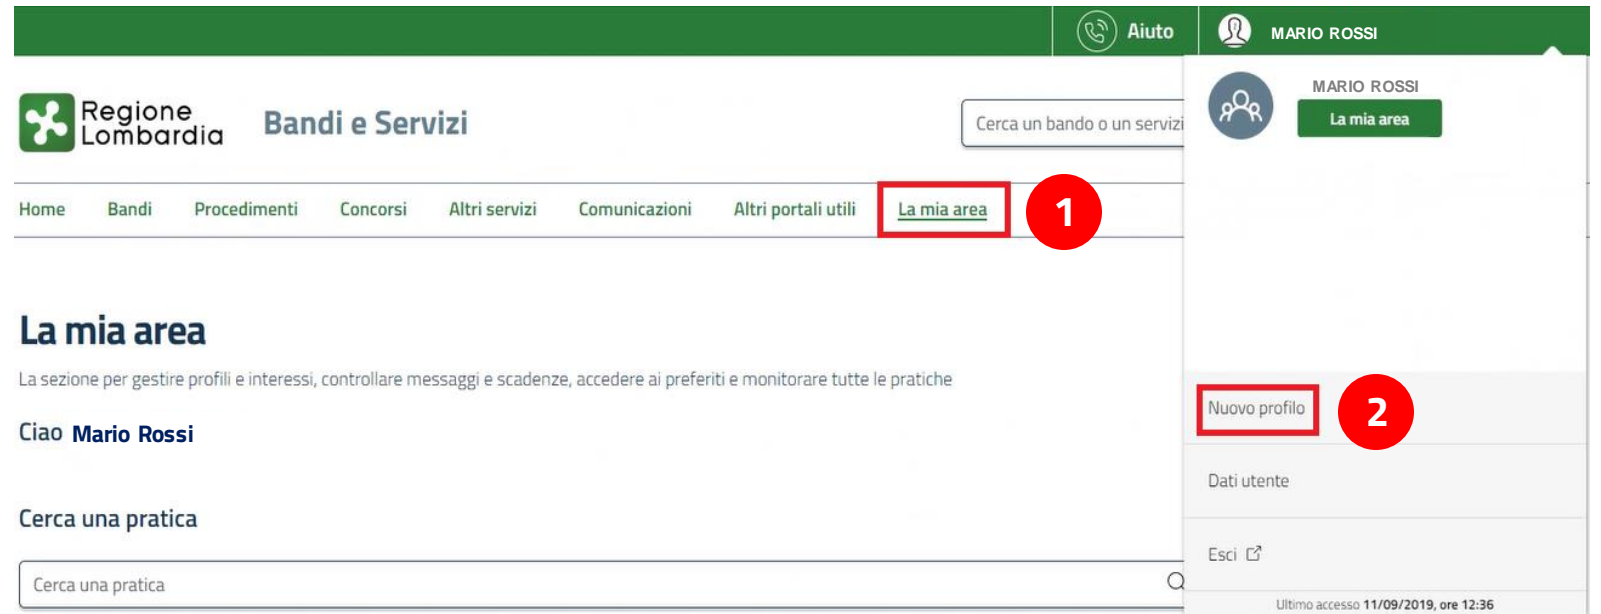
Aiuto

MARIO ROSSI

Regione Lombardia

Bandi e Servizi

Cerca un bando o un servizi

MARIO ROSSI

La mia area

Home Bandi Procedimenti Concorsi Altri servizi Comunicazioni Altri portali utili La mia area

1

La mia area

La sezione per gestire profili e interessi, controllare messaggi e scadenze, accedere ai preferiti e monitorare tutte le pratiche

Ciao Mario Rossi

Cerca una pratica

Cerca una pratica

Nuovo profilo

2

Dati utente

Esci

Ultimo accesso 11/09/2019, ore 12:36